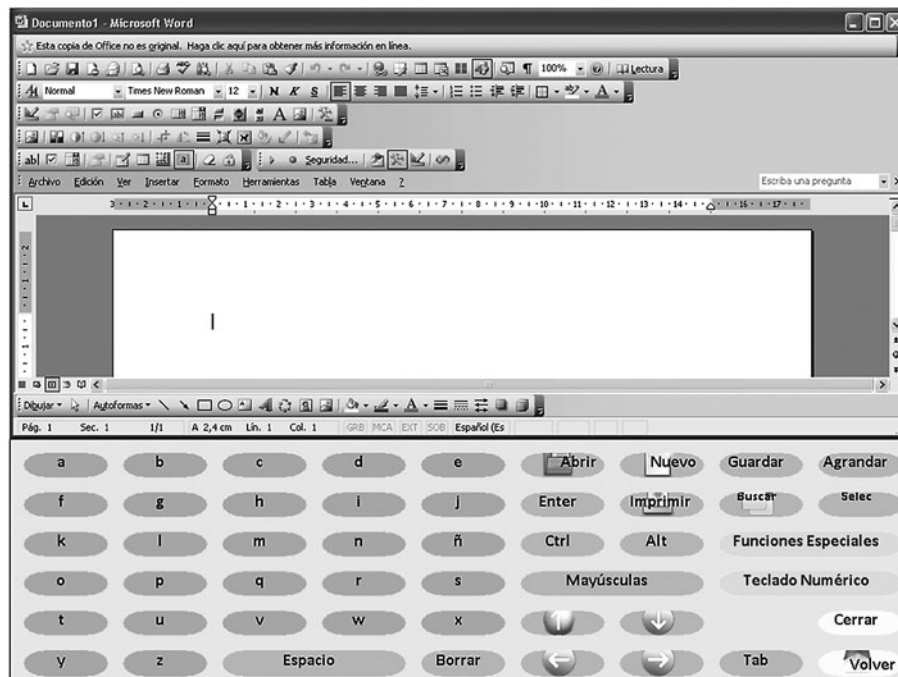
Documento1 - Microsoft Word

Esta copia de Office no es original. Haga clic aquí para obtener más información en línea.

100% Lectura

Normal Times New Roman 12 N K S

Seguridad...

Archivo Edición Ver Insertar Formato Herramientas Tabla Ventana ?

Escriba una pregunta

Dibujar Autoformas

Pág. 1 Sec. 1 1/1 A 2,4 cm Lín. 1 Col. 1 GRB MCA EXT SOB Español (Es

a b c d e Abrir Nuevo Guardar Agrandar

f g h i j Enter Imprimir Buscar Selec

k l m n ñ Ctrl Alt Funciones Especiales

o p q r s Mayúsculas Teclado Numérico

t u v w x Cerrar

y z Espacio Borrar Tab Volver